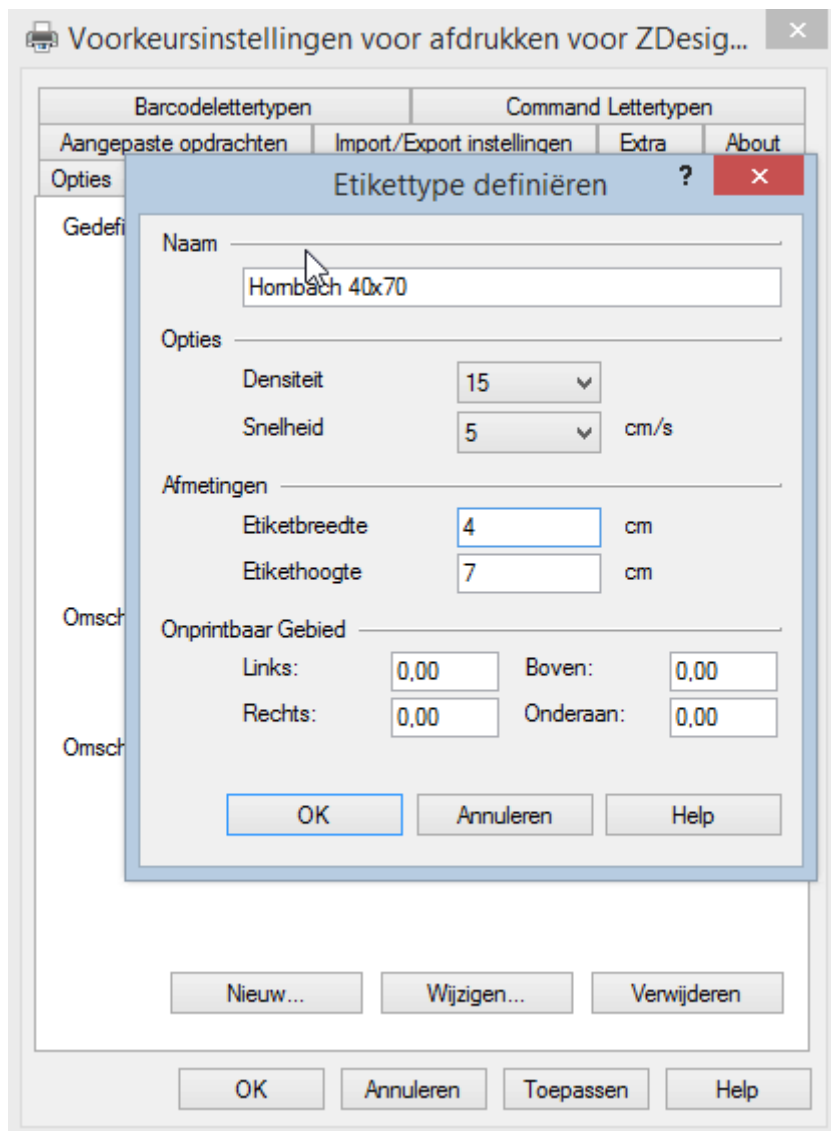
Voorkeursinstellingen voor afdrukken voor ZDesig...

×

Barcodelettertypen

Command Lettertypen

Aangepaste opdrachten

Import/Export instellingen

Extra

About

Opties

Gedefi

Omsch

Omsch

Etikettype definiëren

?

×

Naam

Hornbach 40x70

Opties

Densiteit

15

Snelheid

5

cm/s

Afmetingen

Etiketbreedte

4

cm

Etikethoogte

7

cm

Onprintbaar Gebied

Links:

0,00

Boven:

0,00

Rechts:

0,00

Onderaan:

0,00

OK

Annuleren

Help

Nieuw...

Wijzigen...

Verwijderen

OK

Annuleren

Toepassen

Help